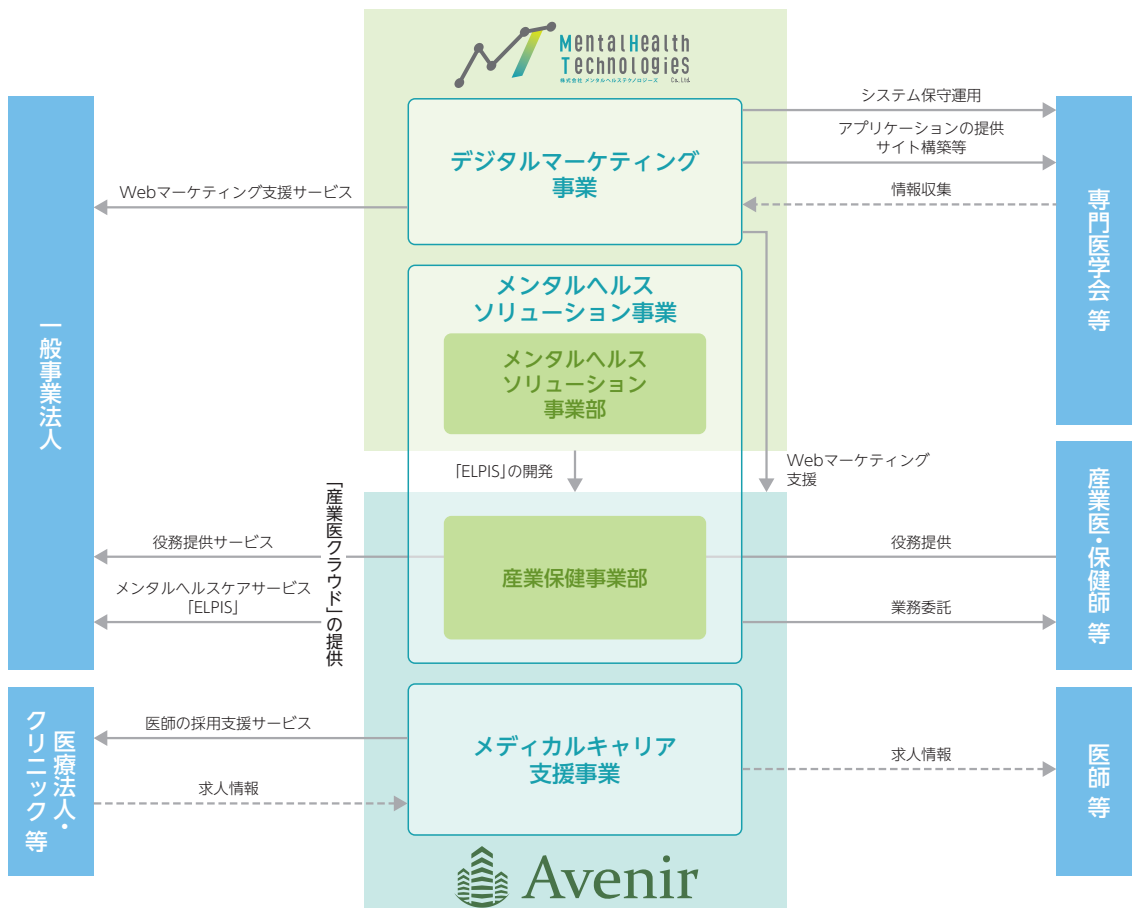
MentalHealth Technologies
株式会社 メンタルヘルステクノロジーズ Co., Ltd.

一般事業法人

デジタルマーケティング事業

Webマーケティング支援サービス

システム保守運用

アプリケーションの提供
サイト構築等

情報収集

専門医学会 等

メンタルヘルスソリューション事業

メンタルヘルスソリューション事業部

「ELPIS」の開発

Webマーケティング支援

「産業医クラウド」の提供

役務提供サービス

メンタルヘルスケアサービス「ELPIS」

産業保健事業部

役務提供

業務委託

産業医・保健師 等

医療法人・クリニック 等

医師の採用支援サービス

求人情報

メディカルキャリア支援事業

求人情報

医師 等

Avenir